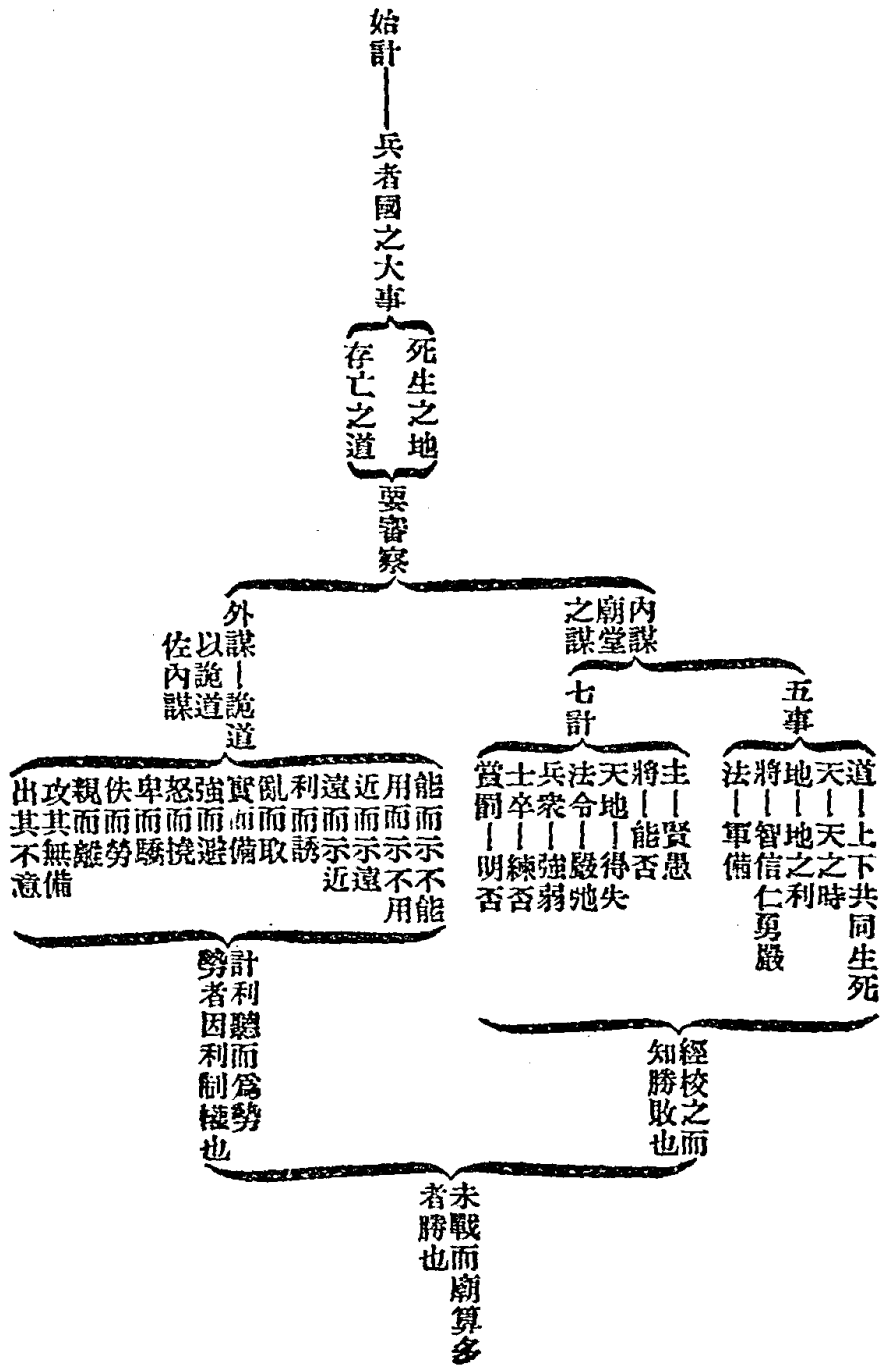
始計—兵者國之大事

死生之地
存亡之道

要審察

內謀
廟堂之謀

五事

道—上下共同生死
天—天之時
地—地之利
將—智信仁勇嚴
法—軍備

七計

主—賢愚
將—能否
天地—得失
法令—嚴弛
兵衆—強弱
士卒—練否
賞罰—明否

經校之而知勝敗也

外謀—詭道
以詭道佐內謀

能而示不能
用而示不用
近而示遠
遠而示近
利而誘
亂而取
實而備
強而避
怒而撓
卑而驕
佚而勞
親而離
攻其無備
出其不意

計利聽而爲勢
勢者因利制權也

未戰而廟算多者勝也